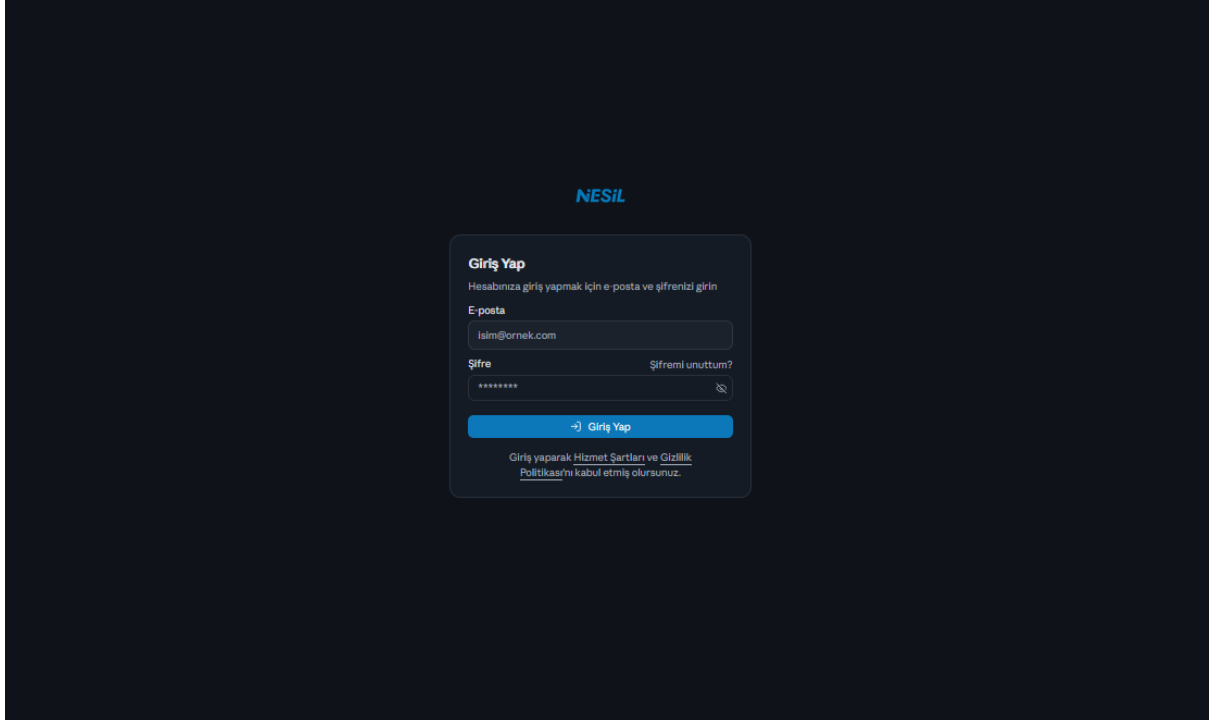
NESİL

Giriş Yap

Hesabınıza giriş yapmak için e-posta ve şifrenizi girin

E-posta

isim@ornek.com

Şifre

Şifremi unuttum?

********

Giriş Yap

Giriş yaparak Hizmet Şartları ve Gizlilik Politikası'nı kabul etmiş olursunuz.